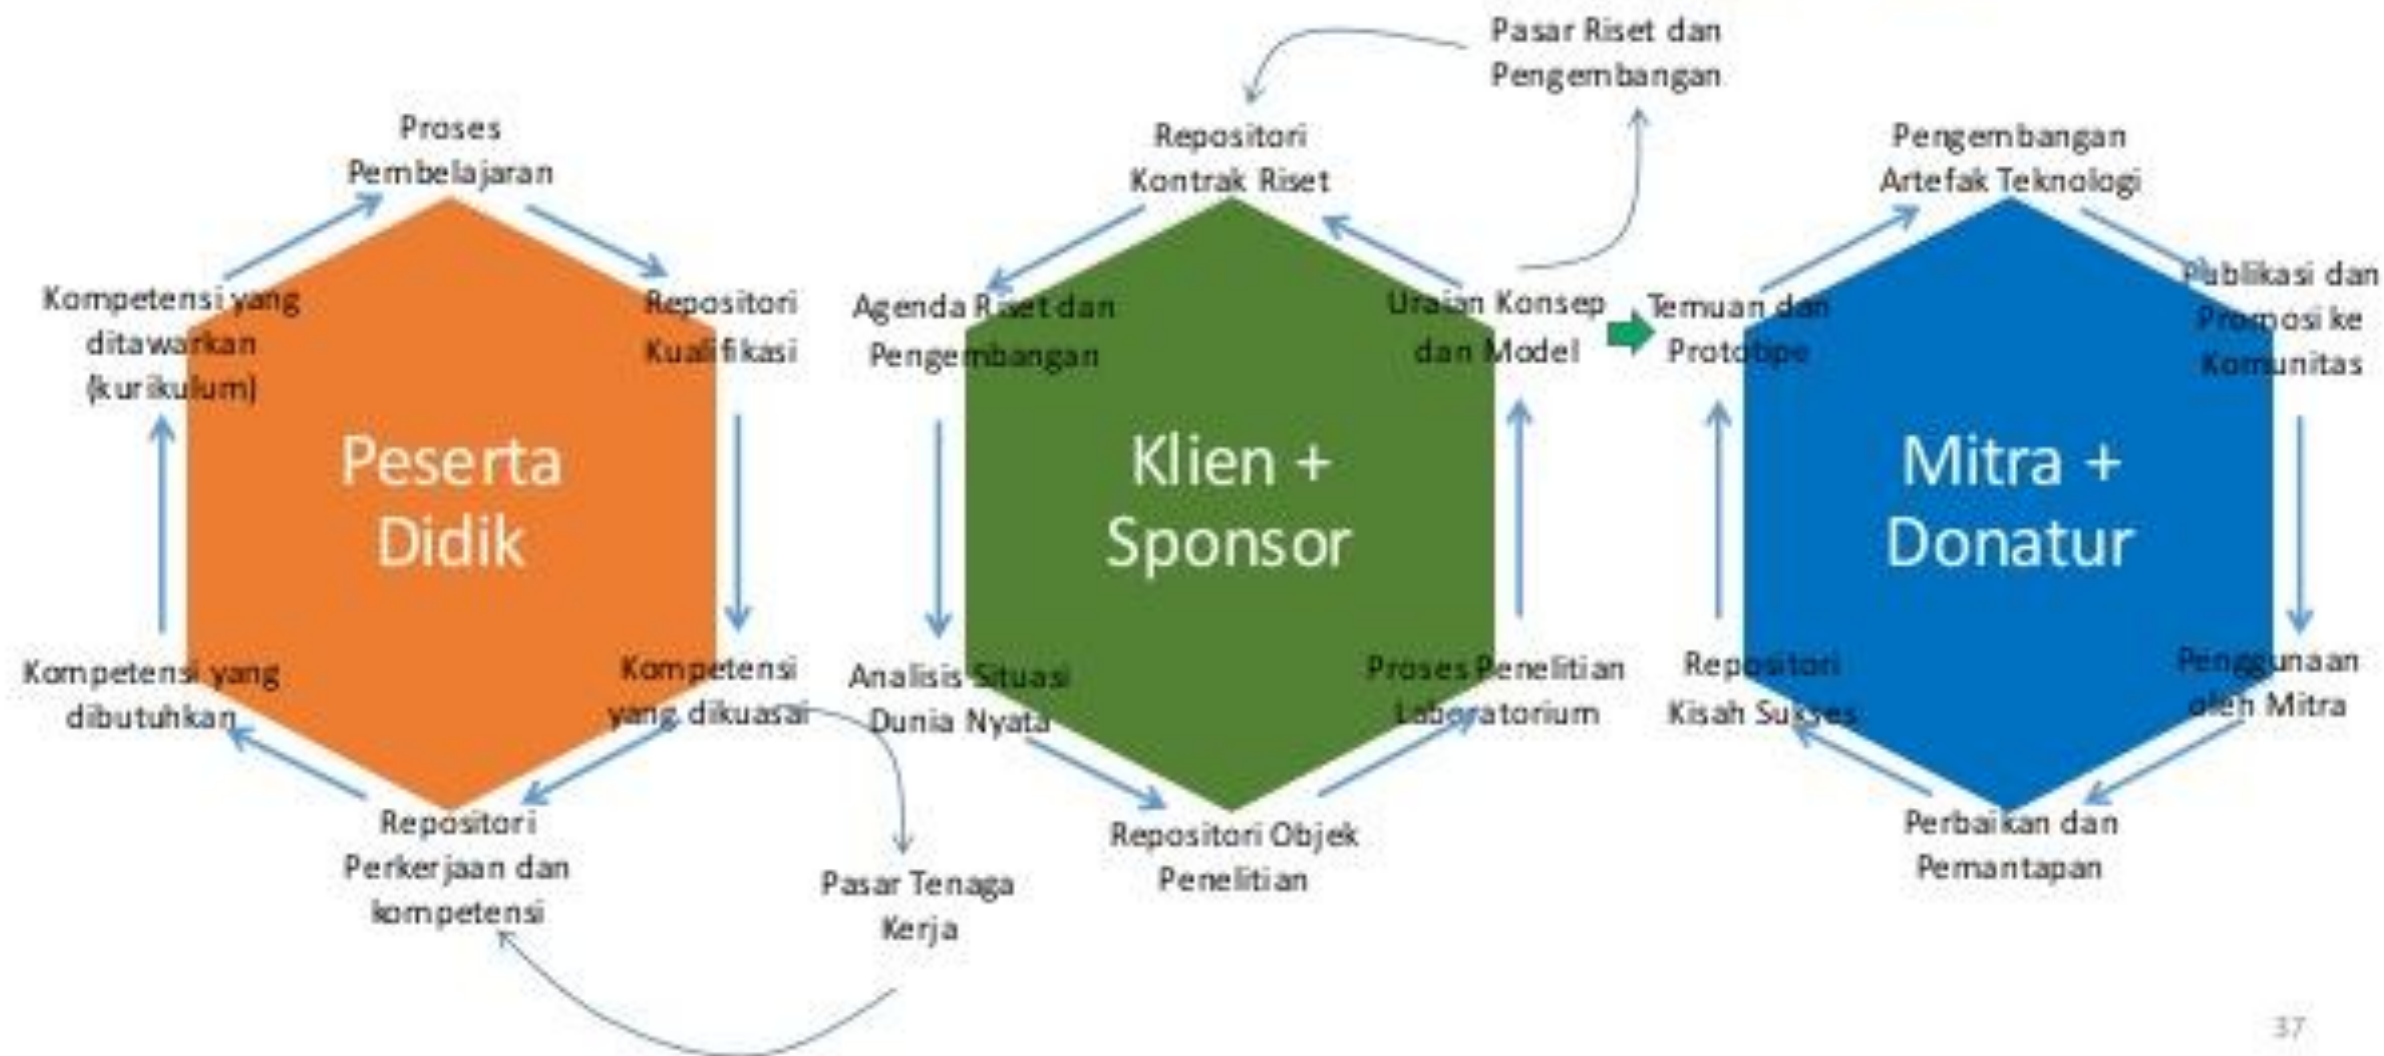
Pasar Riset dan Pengembangan

Proses Pembelajaran

Repositori Kualifikasi

Kompetensi yang dikuasai

Repositori Perkerjaan dan kompetensi

Kompetensi yang dibutuhkan

Kompetensi yang ditawarkan (kurikulum)

Peserta Didik

Repositori Kontrak Riset

Agenda Riset dan Pengembangan

Analisis Situasi Dunia Nyata

Repositori Objek Penelitian

Proses Penelitian Laboratorium

Uraian Konsep dan Model

Klien + Sponsor

Temuan dan Prototipe

Pengembangan Artefak Teknologi

Publikasi dan Promosi ke Komunitas

Penggunaan oleh Mitra

Perbaikan dan Pemantapan

Repositori Kisah Sukses

Mitra + Donatur

Pasar Tenaga Kerja

37